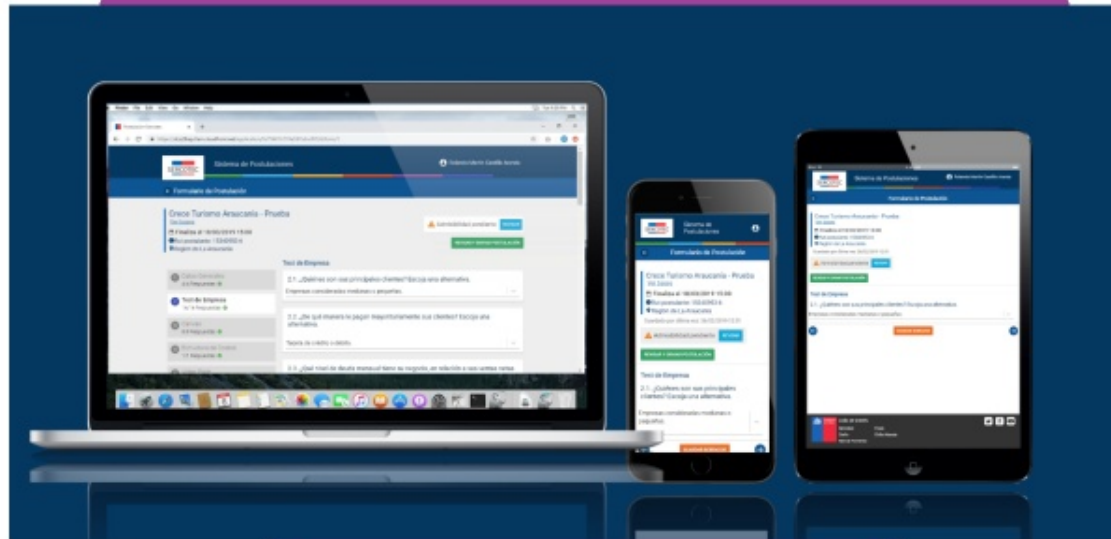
Sistema de Postulaciones

Formulario de Postulación

Crece Turismo Araucanía - Prueba

Finaliza el 18/05/2019 15:00

Región de La Araucanía

Admisibilidad pendiente

Test de Empresa

2.1. ¿Quiénes son sus principales clientes? Escoja una alternativa.

Empresas consideradas medianas o pequeñas

2.2. ¿De qué manera le pagan mayoritariamente sus clientes? Escoja una alternativa.

Tarjeta de crédito o débito

2.3. ¿Qué nivel de deuda mensual tiene su negocio, en relación a sus ventas netas

Test de Empresa

Sistema de Postulaciones

Formulario de Postulación

Crece Turismo Araucanía - Prueba

Finaliza el 18/05/2019 15:00

Región de La Araucanía

Admisibilidad pendiente

Test de Empresa

2.1. ¿Quiénes son sus principales clientes? Escoja una alternativa.

Empresas consideradas medianas o pequeñas.

Sistema de Postulaciones

Formulario de Postulación

Crece Turismo Araucanía - Prueba

Región de La Araucanía

Admisibilidad pendiente

Test de Empresa

2.1. ¿Quiénes son sus principales clientes? Escoja una alternativa.

Empresas consideradas medianas o pequeñas